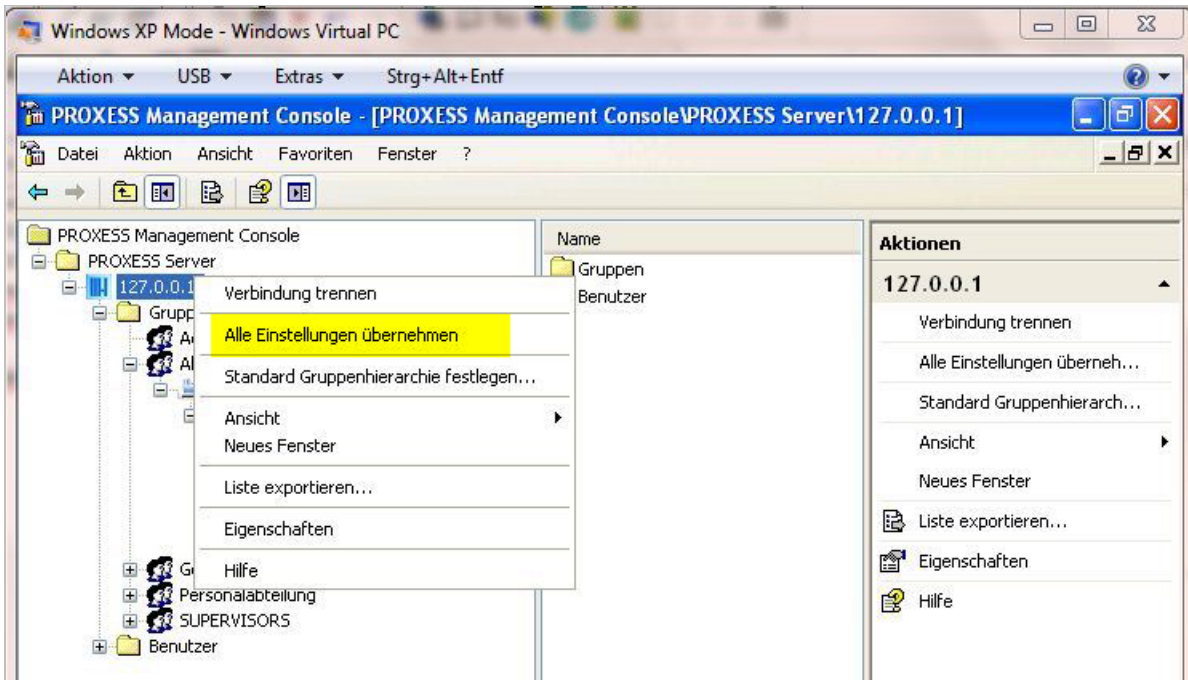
Windows XP Mode - Windows Virtual PC

Aktion ▾ USB ▾ Extras ▾ Strg+Alt+Entf

PROXESS Management Console - [PROXESS Management Console\PROXESS Server\127.0.0.1]

Datei Aktion Ansicht Favoriten Fenster ?

PROXESS Management Console
PROXESS Server
127.0.0.1
Grupp
A
Al
G
Personalabteilung
SUPERVISORS
Benutzer

Verbindung trennen
Alle Einstellungen übernehmen
Standard Gruppenhierarchie festlegen...
Ansicht
Neues Fenster
Liste exportieren...
Eigenschaften
Hilfe

Name
Gruppen
Benutzer

Aktionen
127.0.0.1
Verbindung trennen
Alle Einstellungen überneh...
Standard Gruppenhierarch...
Ansicht
Neues Fenster
Liste exportieren...
Eigenschaften
Hilfe